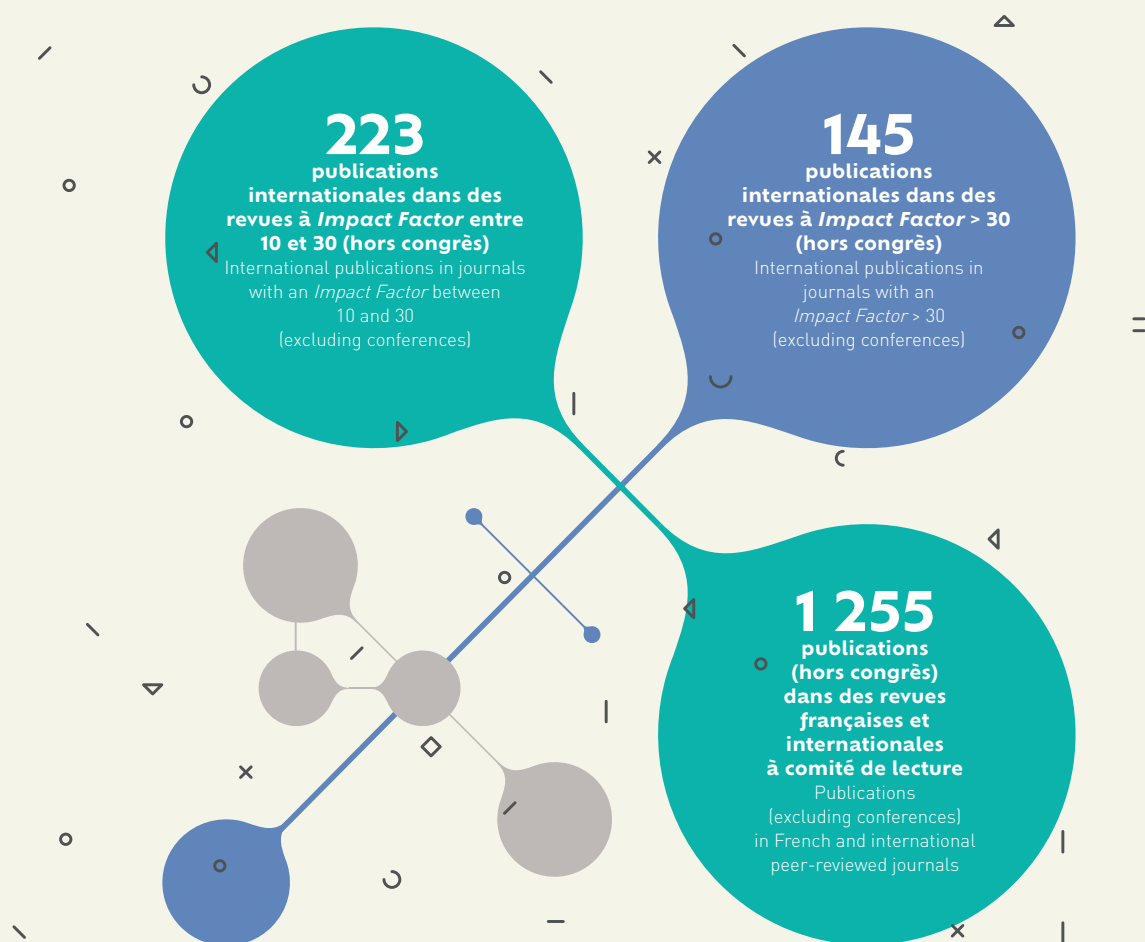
223
publications internationales dans des revues à *Impact Factor* entre 10 et 30 (hors congrès)
International publications in journals with an *Impact Factor* between 10 and 30 (excluding conferences)

145
publications internationales dans des revues à *Impact Factor* > 30 (hors congrès)
International publications in journals with an *Impact Factor* > 30 (excluding conferences)

1 255
publications (hors congrès) dans des revues françaises et internationales à comité de lecture
Publications (excluding conferences) in French and international peer-reviewed journals